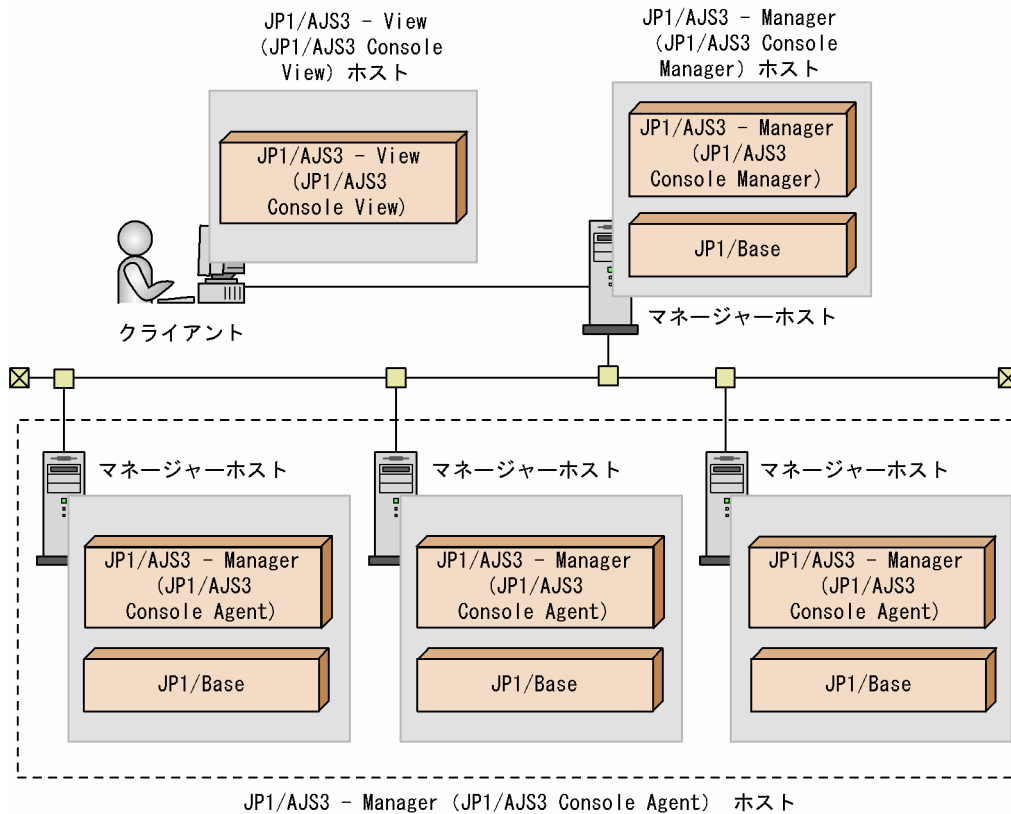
JP1/AJS3 - View (JP1/AJS3 Console View) ホスト

JP1/AJS3 - View (JP1/AJS3 Console View)

クライアント

JP1/AJS3 - Manager (JP1/AJS3 Console Manager) ホスト

JP1/AJS3 - Manager (JP1/AJS3 Console Manager)

JP1/Base

マネージャーホスト

マネージャーホスト

JP1/AJS3 - Manager (JP1/AJS3 Console Agent)

JP1/Base

マネージャーホスト

JP1/AJS3 - Manager (JP1/AJS3 Console Agent)

JP1/Base

マネージャーホスト

JP1/AJS3 - Manager (JP1/AJS3 Console Agent)

JP1/Base

JP1/AJS3 - Manager (JP1/AJS3 Console Agent) ホスト